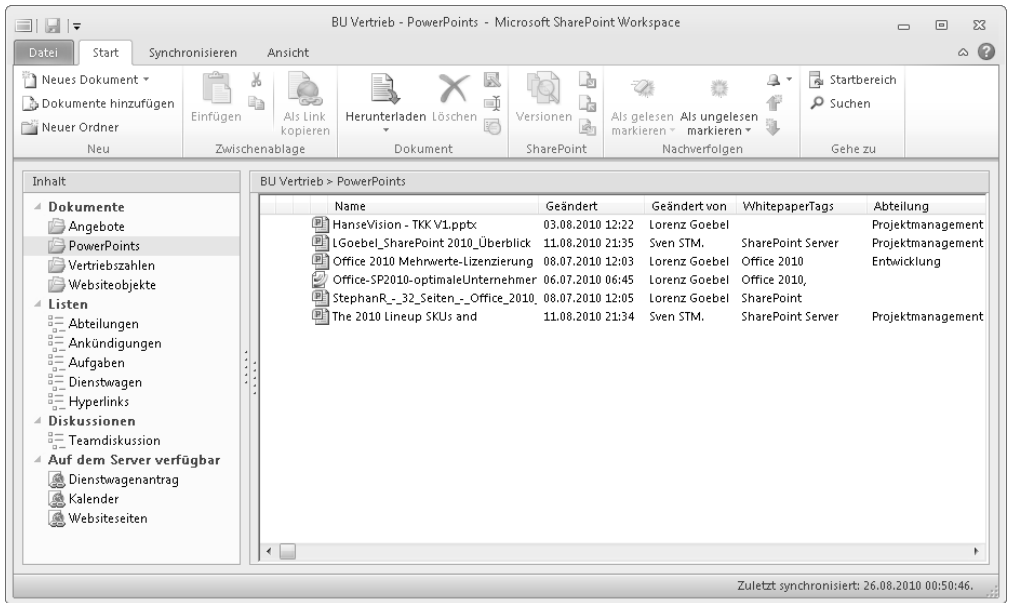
BU Vertrieb - PowerPoints - Microsoft SharePoint Workspace

Datei Start Synchronisieren Ansicht

Neues Dokument ▾
Dokumente hinzufügen
Neuer Ordner
Neu

Einfügen
Als Link kopieren
Zwischenablage

Herunterladen Löschen
Dokument

Versionen
SharePoint

Als gelesen markieren ▾ Als ungelesen markieren ▾
Nachverfolgen

Startbereich
Suchen
Gehe zu

Inhalt
Dokumente
Angebote
PowerPoints
Vertriebszahlen
Websiteobjekte
Listen
Abteilungen
Ankündigungen
Aufgaben
Dienstwagen
Hyperlinks
Diskussionen
Teamdiskussion
Auf dem Server verfügbar
Dienstwagenantrag
Kalender
Websiteseiten

BU Vertrieb > PowerPoints

| Name | Geändert | Geändert von | WhitepaperTags | Abteilung |
|---|---|---|---|---|
| HanseVision - TKK V1.pptx | 03.08.2010 12:22 | Lorenz Goebel | | Projektmanagement |
| LGoebel_SharePoint 2010_Überblick | 11.08.2010 21:35 | Sven STM. | SharePoint Server | Projektmanagement |
| Office 2010 Mehrwerte-Lizenzierung | 08.07.2010 12:03 | Lorenz Goebel | Office 2010 | Entwicklung |
| Office-SP2010-optimaleUnternehmer | 06.07.2010 06:45 | Lorenz Goebel | Office 2010, | |
| StephanR_-_32_Seiten_-_Office_2010 | 08.07.2010 12:05 | Lorenz Goebel | SharePoint | |
| The 2010 Lineup SKUs and | 11.08.2010 21:34 | Sven STM. | SharePoint Server | Projektmanagement |

Zuletzt synchronisiert: 26.08.2010 00:50:46.